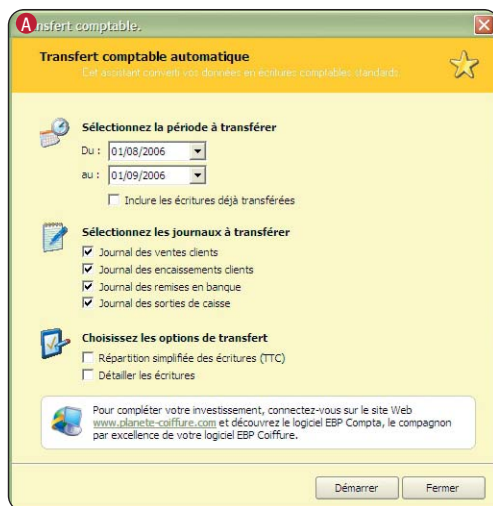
A nsfert comptable.

Transfert comptable automatique

Cet assistant converti vos données en écritures comptables standards.

Sélectionnez la période à transférer

Du : 01/08/2006

au : 01/09/2006

Inclure les écritures déjà transférées

Sélectionnez les journaux à transférer

Journal des ventes clients

Journal des encaissements clients

Journal des remises en banque

Journal des sorties de caisse

Choisissez les options de transfert

Répartition simplifiée des écritures (TTC)

Détailler les écritures

Pour compléter votre investissement, connectez-vous sur le site Web www.planete-coiffure.com et découvrez le logiciel EBP Compta, le compagnon par excellence de votre logiciel EBP Coiffure.

Démarrer

Fermer